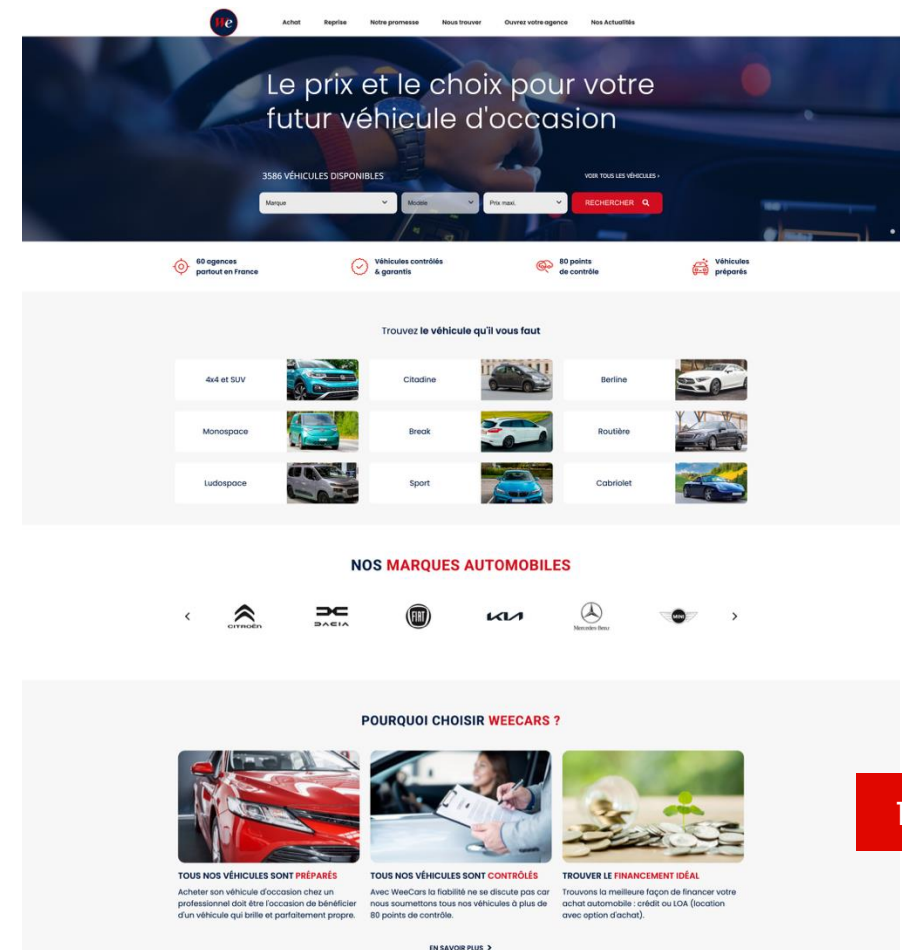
We

Achat Reprise Notre promesse Nous trouver Ouvrez votre agence Nos Actualités

Le prix et le choix pour votre futur véhicule d'occasion

3586 VÉHICULES DISPONIBLES

VOIR TOUS LES VÉHICULES ›

Marque | Modèle | Prix maxi. | RECHERCHER

60 agences partout en France

Véhicules contrôlés & garantis

80 points de contrôle

Véhicules préparés

Trouvez le véhicule qu'il vous faut

4x4 et SUV
Citadine
Berline
Monospace
Break
Routière
Ludospace
Sport
Cabriolet

NOS MARQUES AUTOMOBILES

‹ CITROËN DACIA FIAT KIA Mercedes-Benz MINI ›

POURQUOI CHOISIR WEECARS ?

TOUS NOS VÉHICULES SONT PRÉPARÉS
Acheter son véhicule d'occasion chez un professionnel doit être l'occasion de bénéficier d'un véhicule qui brille et parfaitement propre.

TOUS NOS VÉHICULES SONT CONTRÔLÉS
Avec WeeCars la fiabilité ne se discute pas car nous soumettons tous nos véhicules à plus de 80 points de contrôle.

TROUVER LE FINANCEMENT IDÉAL
Trouvons la meilleure façon de financer votre achat automobile : crédit ou LOA (location avec option d'achat).

EN SAVOIR PLUS ›

T